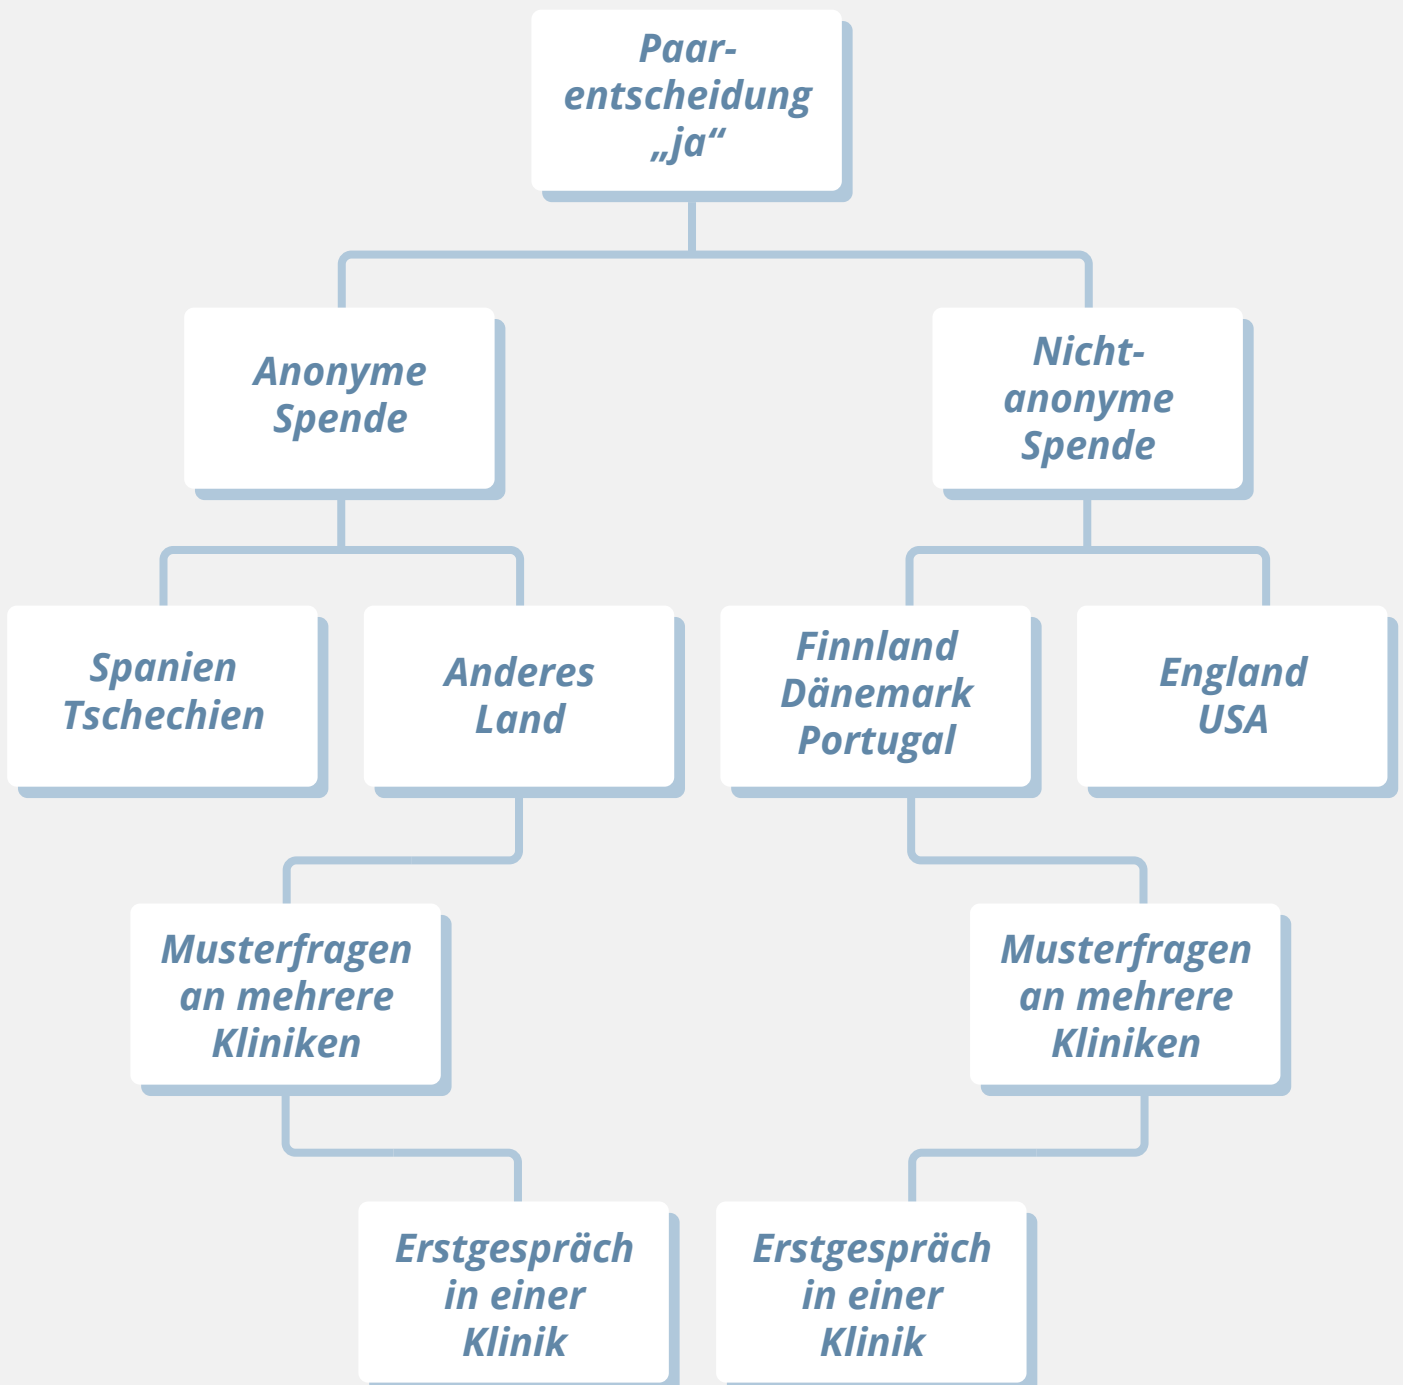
Paar-entscheidung „ja“

Anonyme Spende

Nicht-anonyme Spende

Spanien Tschechien

Anderes Land

Finnland Dänemark Portugal

England USA

Musterfragen an mehrere Kliniken

Musterfragen an mehrere Kliniken

Erstgespräch in einer Klinik

Erstgespräch in einer Klinik